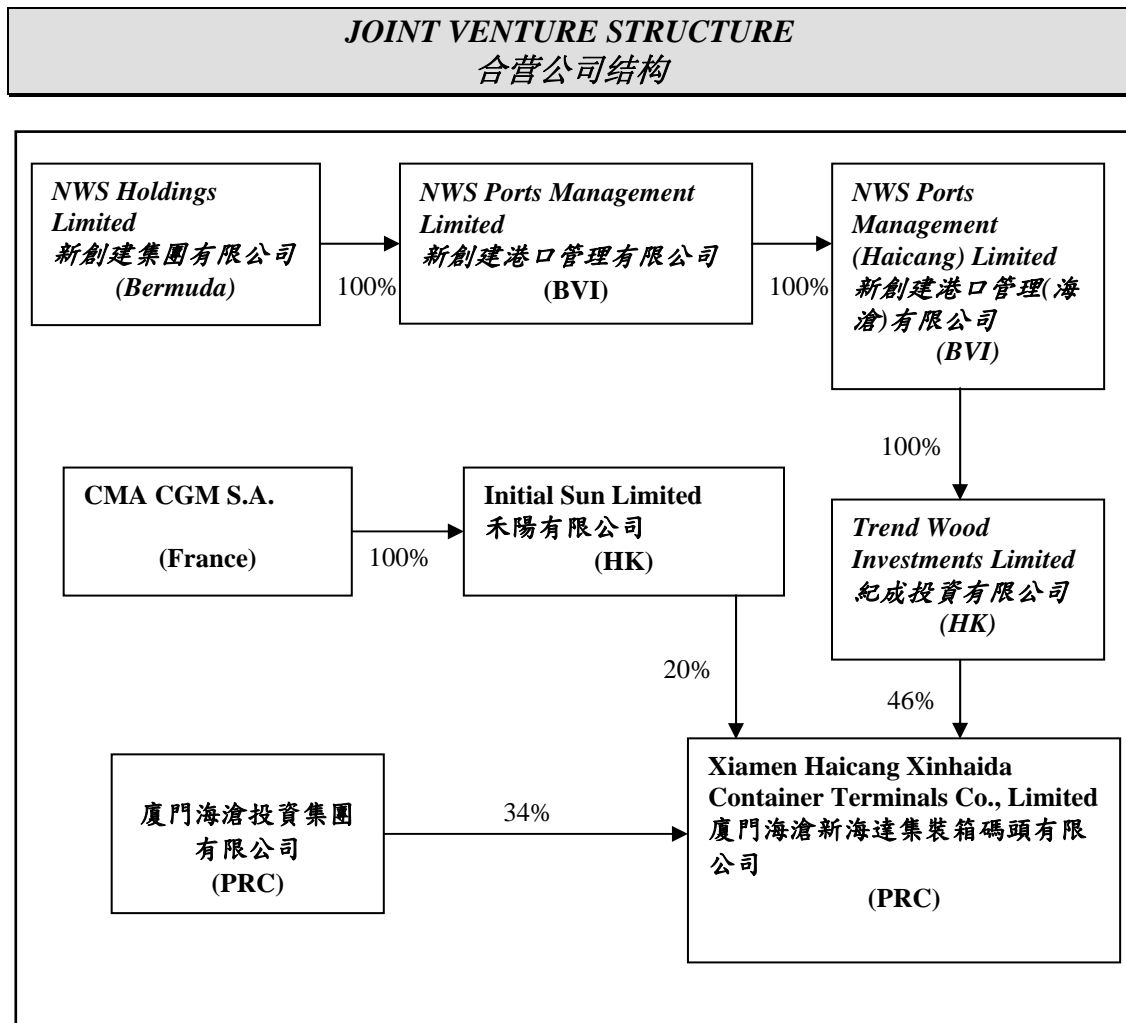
JOINT VENTURE STRUCTURE
合营公司结构

NWS Holdings Limited
新創建集團有限公司
(Bermuda)

100%

NWS Ports Management Limited
新創建港口管理有限公司
(BVI)

100%

NWS Ports Management (Haicang) Limited
新創建港口管理(海滄)有限公司
(BVI)

100%

CMA CGM S.A.
(France)

100%

Initial Sun Limited
禾陽有限公司
(HK)

Trend Wood Investments Limited
紀成投資有限公司
(HK)

20%

46%

廈門海滄投資集團有限公司
(PRC)

34%

Xiamen Haicang Xinhaida Container Terminals Co., Limited
廈門海滄新海達集裝箱碼頭有限公司
(PRC)